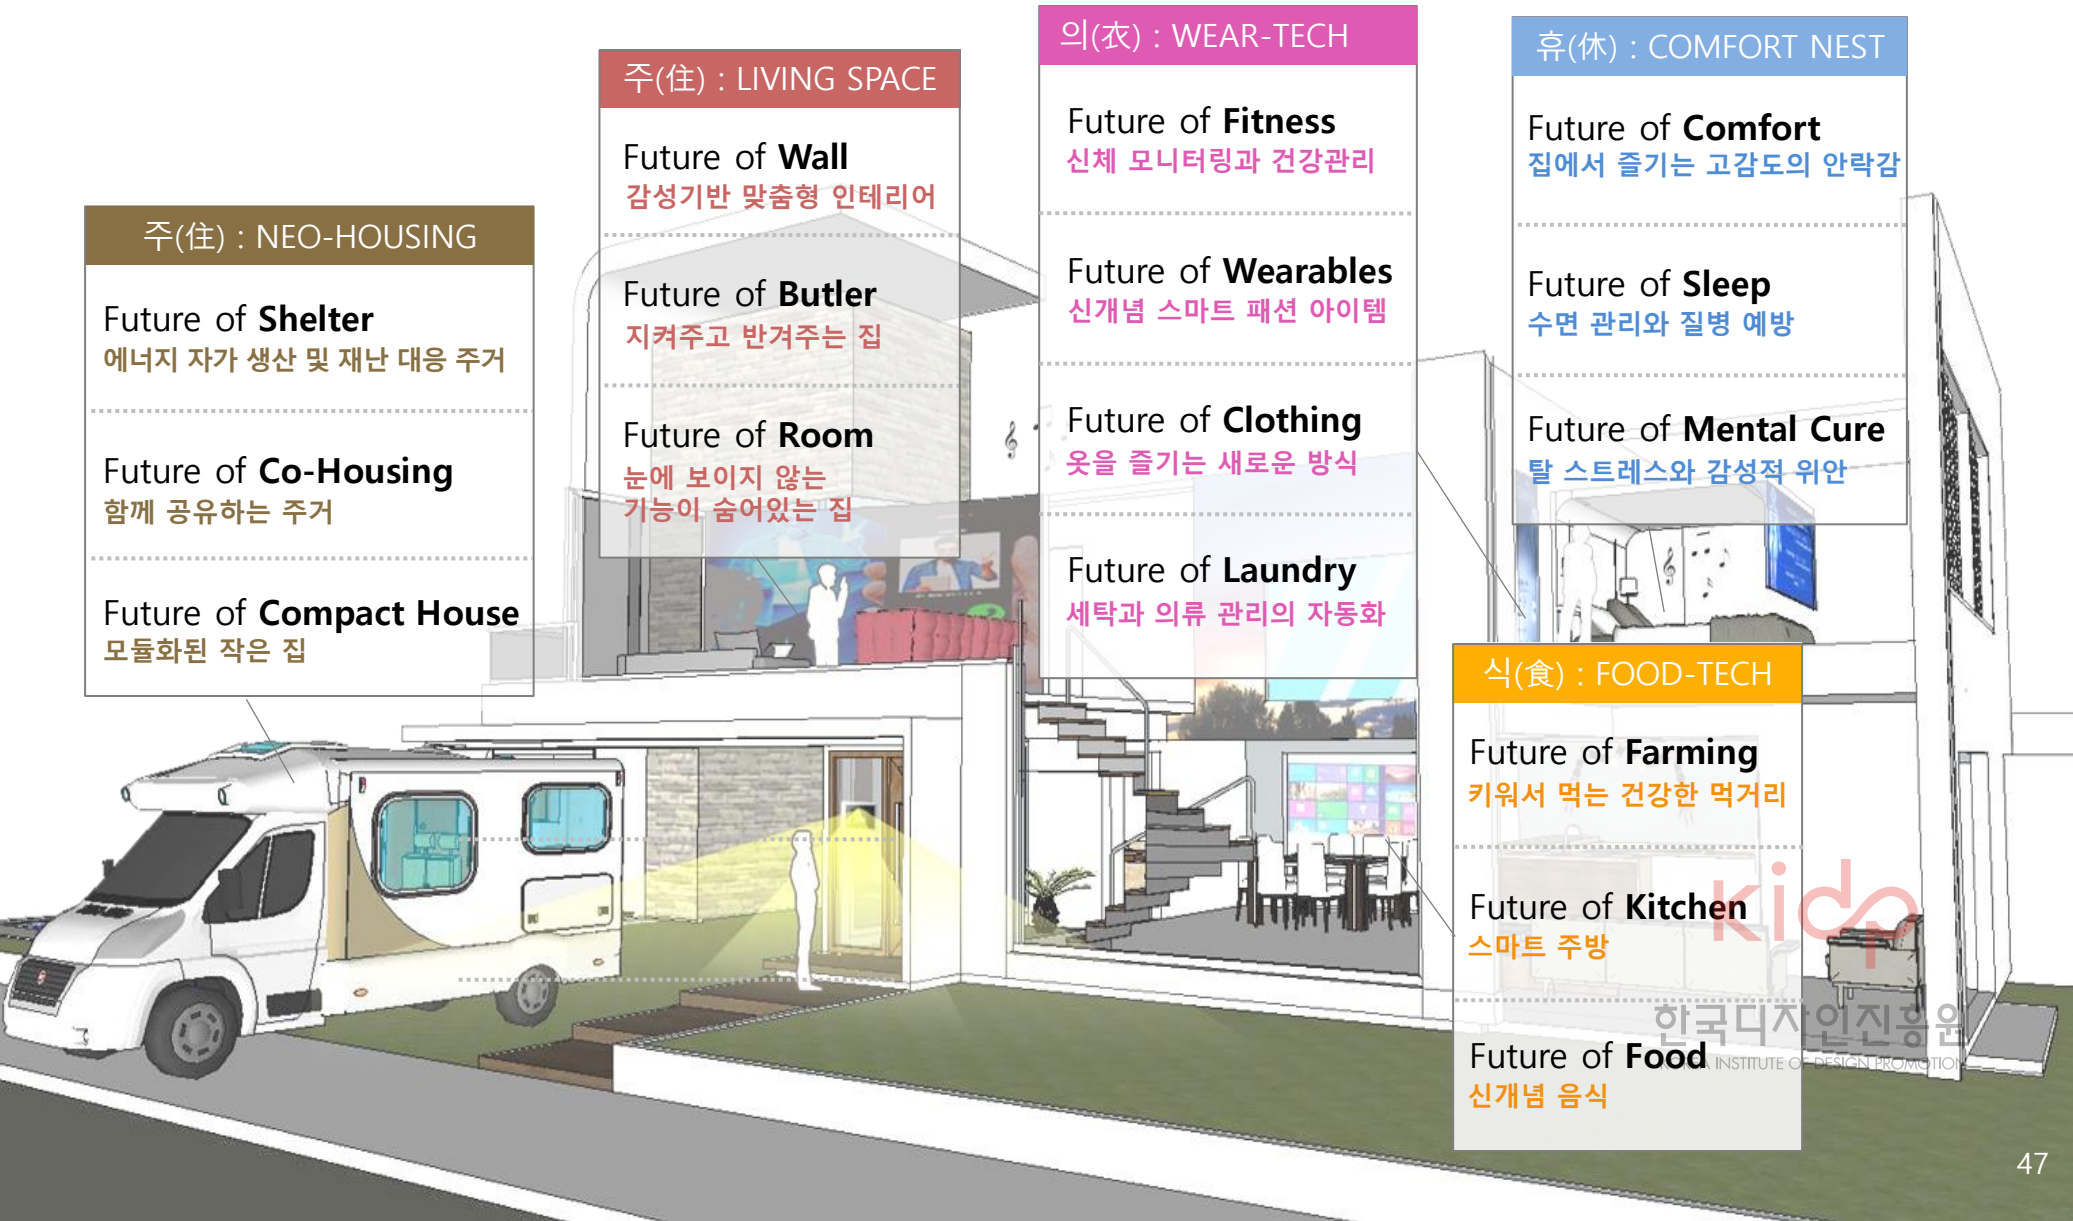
주(住) : NEO-HOUSING

Future of Shelter
에너지 자가 생산 및 재난 대응 주거

Future of Co-Housing
함께 공유하는 주거

Future of Compact House
모듈화된 작은 집

주(住) : LIVING SPACE

Future of Wall
감성기반 맞춤형 인테리어

Future of Butler
지켜주고 반겨주는 집

Future of Room
눈에 보이지 않는 기능이 숨어있는 집

의(衣) : WEAR-TECH

Future of Fitness
신체 모니터링과 건강관리

Future of Wearables
신개념 스마트 패션 아이템

Future of Clothing
옷을 즐기는 새로운 방식

Future of Laundry
세탁과 의류 관리의 자동화

휴(休) : COMFORT NEST

Future of Comfort
집에서 즐기는 고감도의 안락감

Future of Sleep
수면 관리와 질병 예방

Future of Mental Cure
탈 스트레스와 감성적 위안

식(食) : FOOD-TECH

Future of Farming
키워서 먹는 건강한 먹거리

Future of Kitchen
스마트 주방

Future of Food
신개념 음식

kidp
한국디자인진흥원
KOREA INSTITUTE OF DESIGN PROMOTION

47